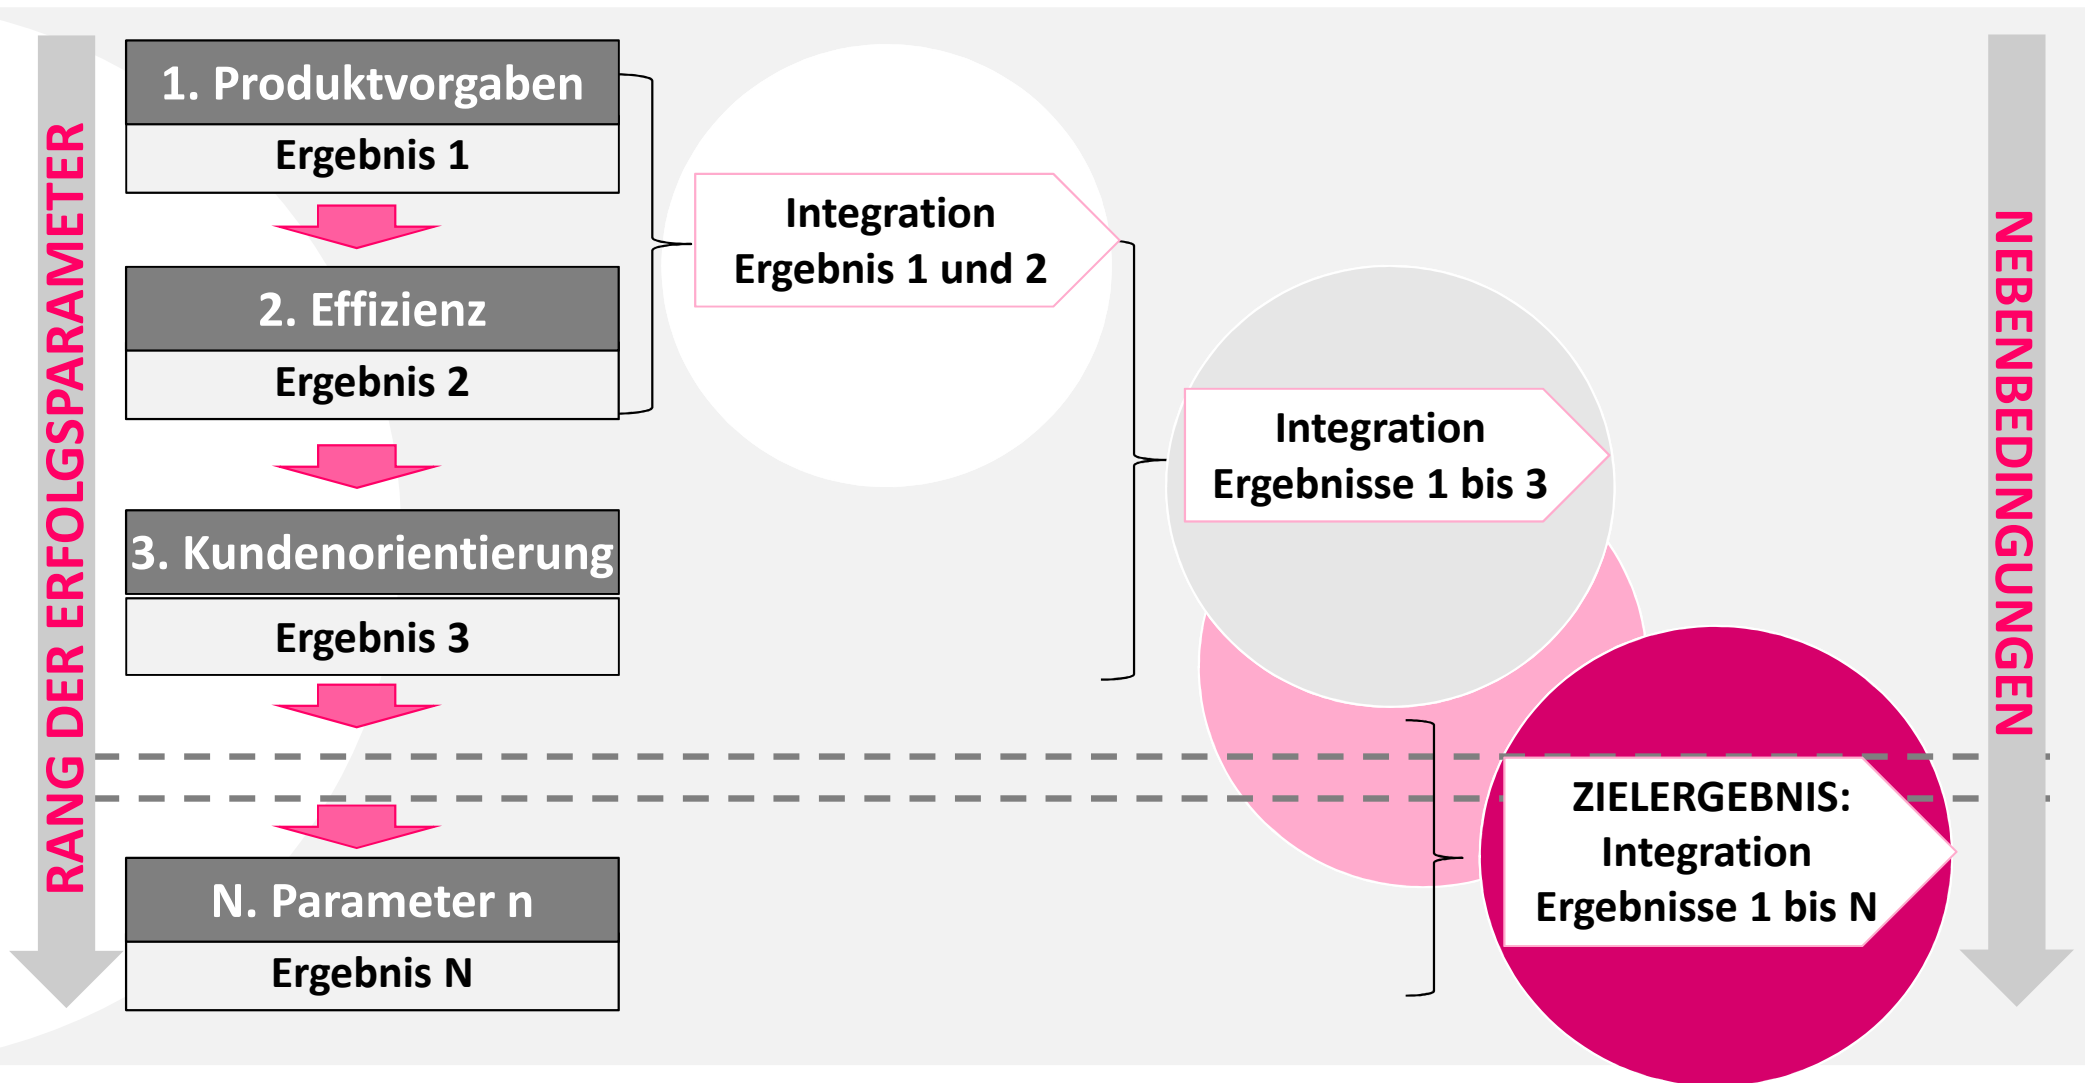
RANG DER ERFOLGSPARAMETER

1. Produktvorgaben

Ergebnis 1

2. Effizienz

Ergebnis 2

3. Kundenorientierung

Ergebnis 3

N. Parameter n

Ergebnis N

Integration Ergebnis 1 und 2

Integration Ergebnisse 1 bis 3

ZIELERGEBNIS: Integration Ergebnisse 1 bis N

NEBENBEDINGUNGEN